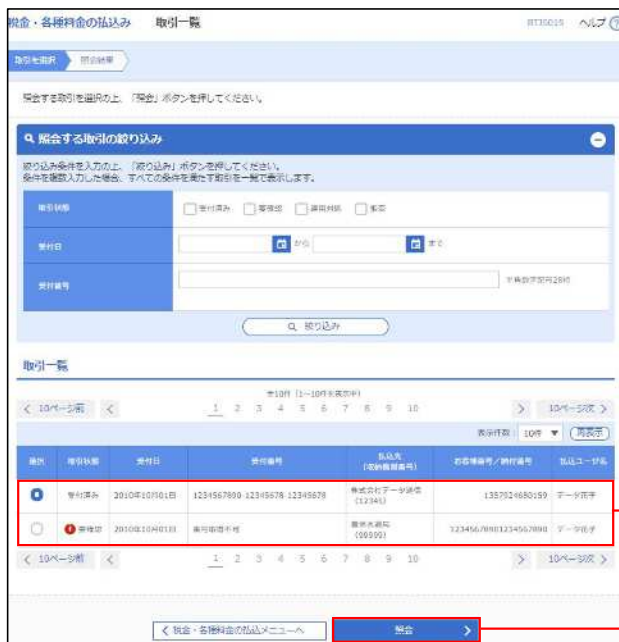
税金・各種料金の払込み　取引一覧　BTZS015　ヘルプ

取引を選択　照会結果

照会する取引を選択の上、「照会」ボタンを押してください。

照会する取引の絞り込み

絞り込み条件を入力の上、「絞り込み」ボタンを押してください。
条件を複数入力した場合、すべての条件を満たす取引を一覧で表示します。

| | |
|---|---|
| 取引状態 | 受付済み　精査中　運用対応　失敗 |
| 受付日 | から　まで |
| 受付番号 | 半角数字で20桁 |

絞り込み

取引一覧

全10件（1～10件を表示中）

< 10ページ前　<　1　2　3　4　5　6　7　8　9　10　>　10ページ次 >

表示件数　10件　再表示

| 選択 | 取引状態 | 受付日 | 受付番号 | 払込先（収納機関番号） | お客様番号／納付番号 | 払込ユーザ名 |
|---|---|---|---|---|---|---|
| ● | 受付済み | 2010年10月01日 | 1234567890-12345678-12345678 | 株式会社データ通信（12345） | 1357924680159 | データ花子 |
| ○ | 精査中 | 2010年10月01日 | 受付番号不明 | 国庫大蔵局（00000） | 12345678901234567890 | データ花子 |

< 10ページ前　<　1　2　3　4　5　6　7　8　9　10　>　10ページ次 >

< 税金・各種料金の払込メニューへ　照会 >